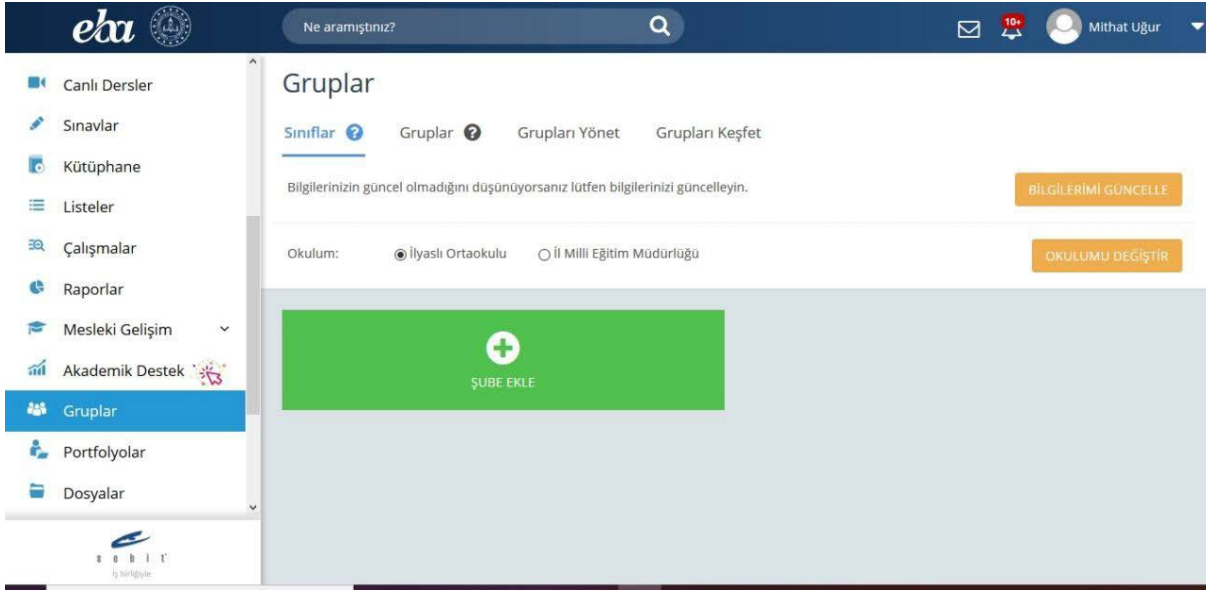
eba

Ne aramıştınız?

10+

Mithat Uğur

Canlı Dersler
Sınavlar
Kütüphane
Listeler
Çalışmalar
Raporlar
Mesleki Gelişim
Akademik Destek
Gruplar
Portfolyolar
Dosyalar

sebit
iş birliğiyle

Gruplar

Sınıflar  Gruplar  Grupları Yönet  Grupları Keşfet

Bilgilerinizin güncel olmadığını düşünüyorsanız lütfen bilgilerinizi güncelleyin.

BİLGİLERİMİ GÜNCELLE

Okulum: İlyaslı Ortaokulu İl Milli Eğitim Müdürlüğü

OKULUMU DEĞİŞTİR

ŞUBE EKLE